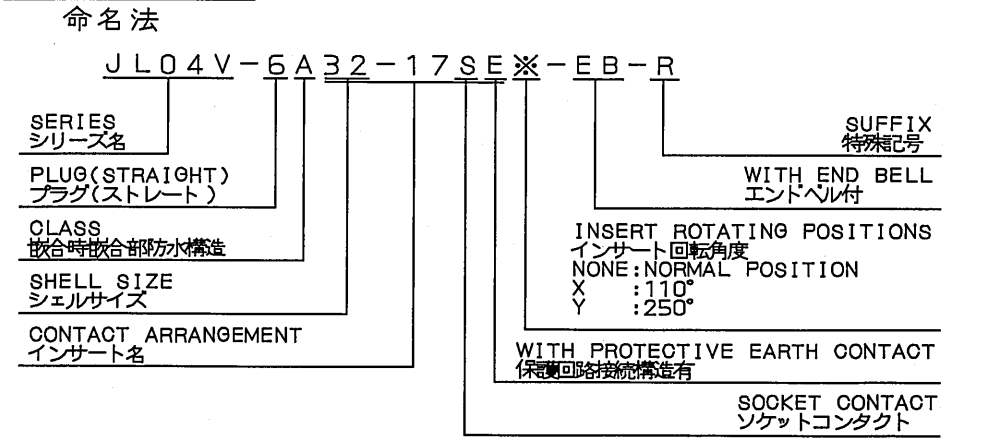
命名法

JL04V-6A32-17SE※-EB-R

SERIES
シリーズ名

PLUG(STRAIGHT)
プラグ(ストレート)

CLASS
嵌合時嵌合部防水構造

SHELL SIZE
シェルサイズ

CONTACT ARRANGEMENT
インサート名

SUFFIX
特殊記号

WITH END BELL
エンドベル付

INSERT ROTATING POSITIONS
インサート回転角度
NONE:NORMAL POSITION
X :110°
Y :250°

WITH PROTECTIVE EARTH CONTACT
保護回路接続構造有

SOCKET CONTACT
ソケットコンタクト